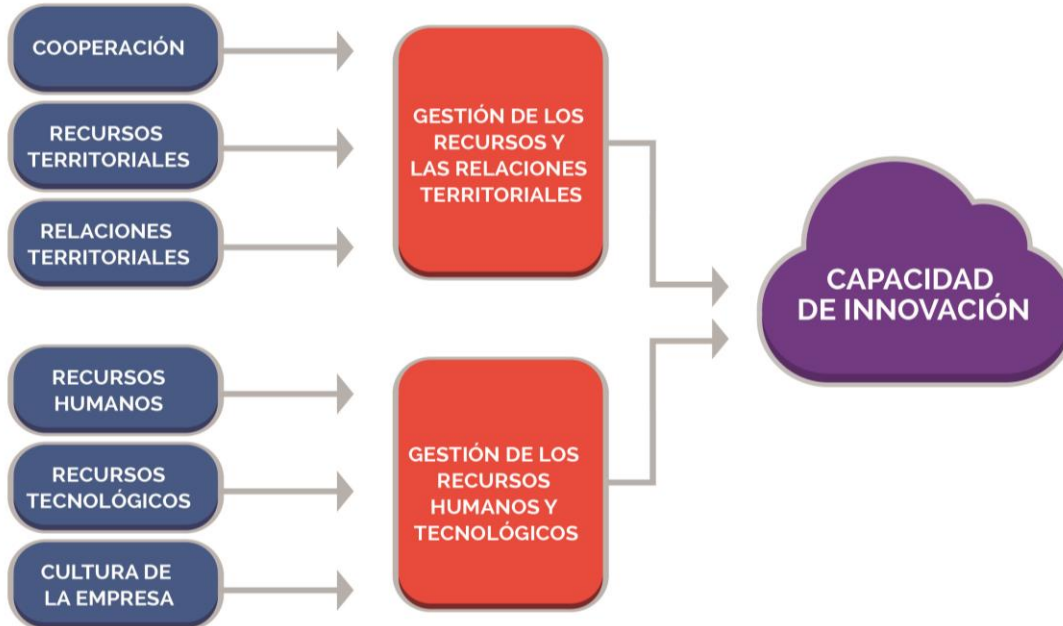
COOPERACIÓN

RECURSOS TERRITORIALES

RELACIONES TERRITORIALES

GESTIÓN DE LOS RECURSOS Y LAS RELACIONES TERRITORIALES

RECURSOS HUMANOS

RECURSOS TECNOLÓGICOS

CULTURA DE LA EMPRESA

GESTIÓN DE LOS RECURSOS HUMANOS Y TECNOLÓGICOS

CAPACIDAD DE INNOVACIÓN